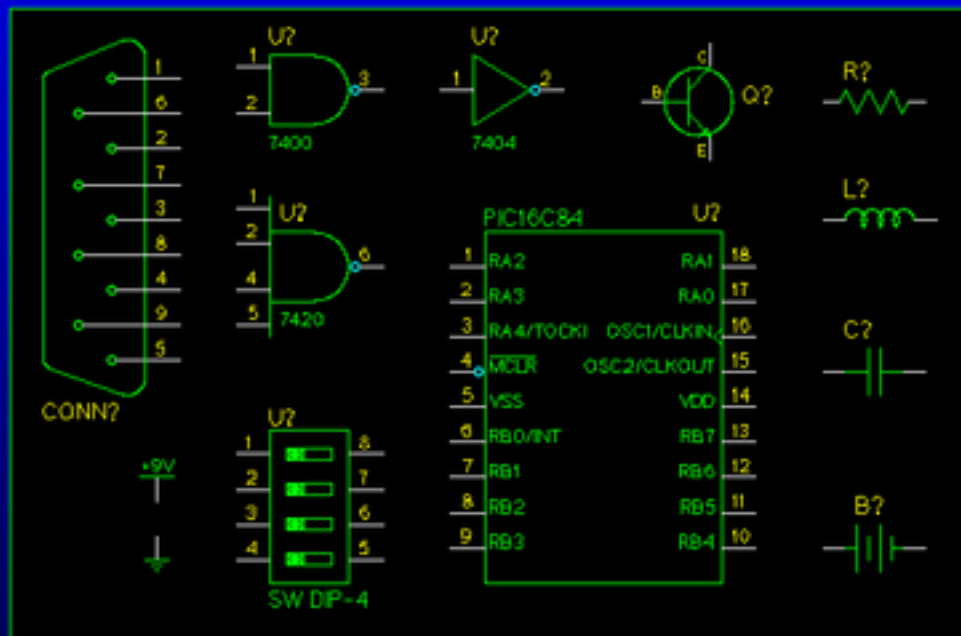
1
6
2
7
3
8
4
9
5
CONN?

U?
1
2
3
7400

U?
1
2
7404

C
B
E
Q?

R?

L?

U?
1
2
4
5
6
7420

PIC16C84
U?
1 RA2
2 RA3
3 RA4/TOCKI
4 $\overline{MCLR}$
5 VSS
6 RB0/INT
7 RB1
8 RB2
9 RB3
RA1 18
RA0 17
OSC1/CLKIN 16
OSC2/CLKOUT 15
VDD 14
RB7 13
RB6 12
RB5 11
RB4 10

C?

+9V

U?
1
2
3
4
8
7
6
5
SW DIP-4

B?